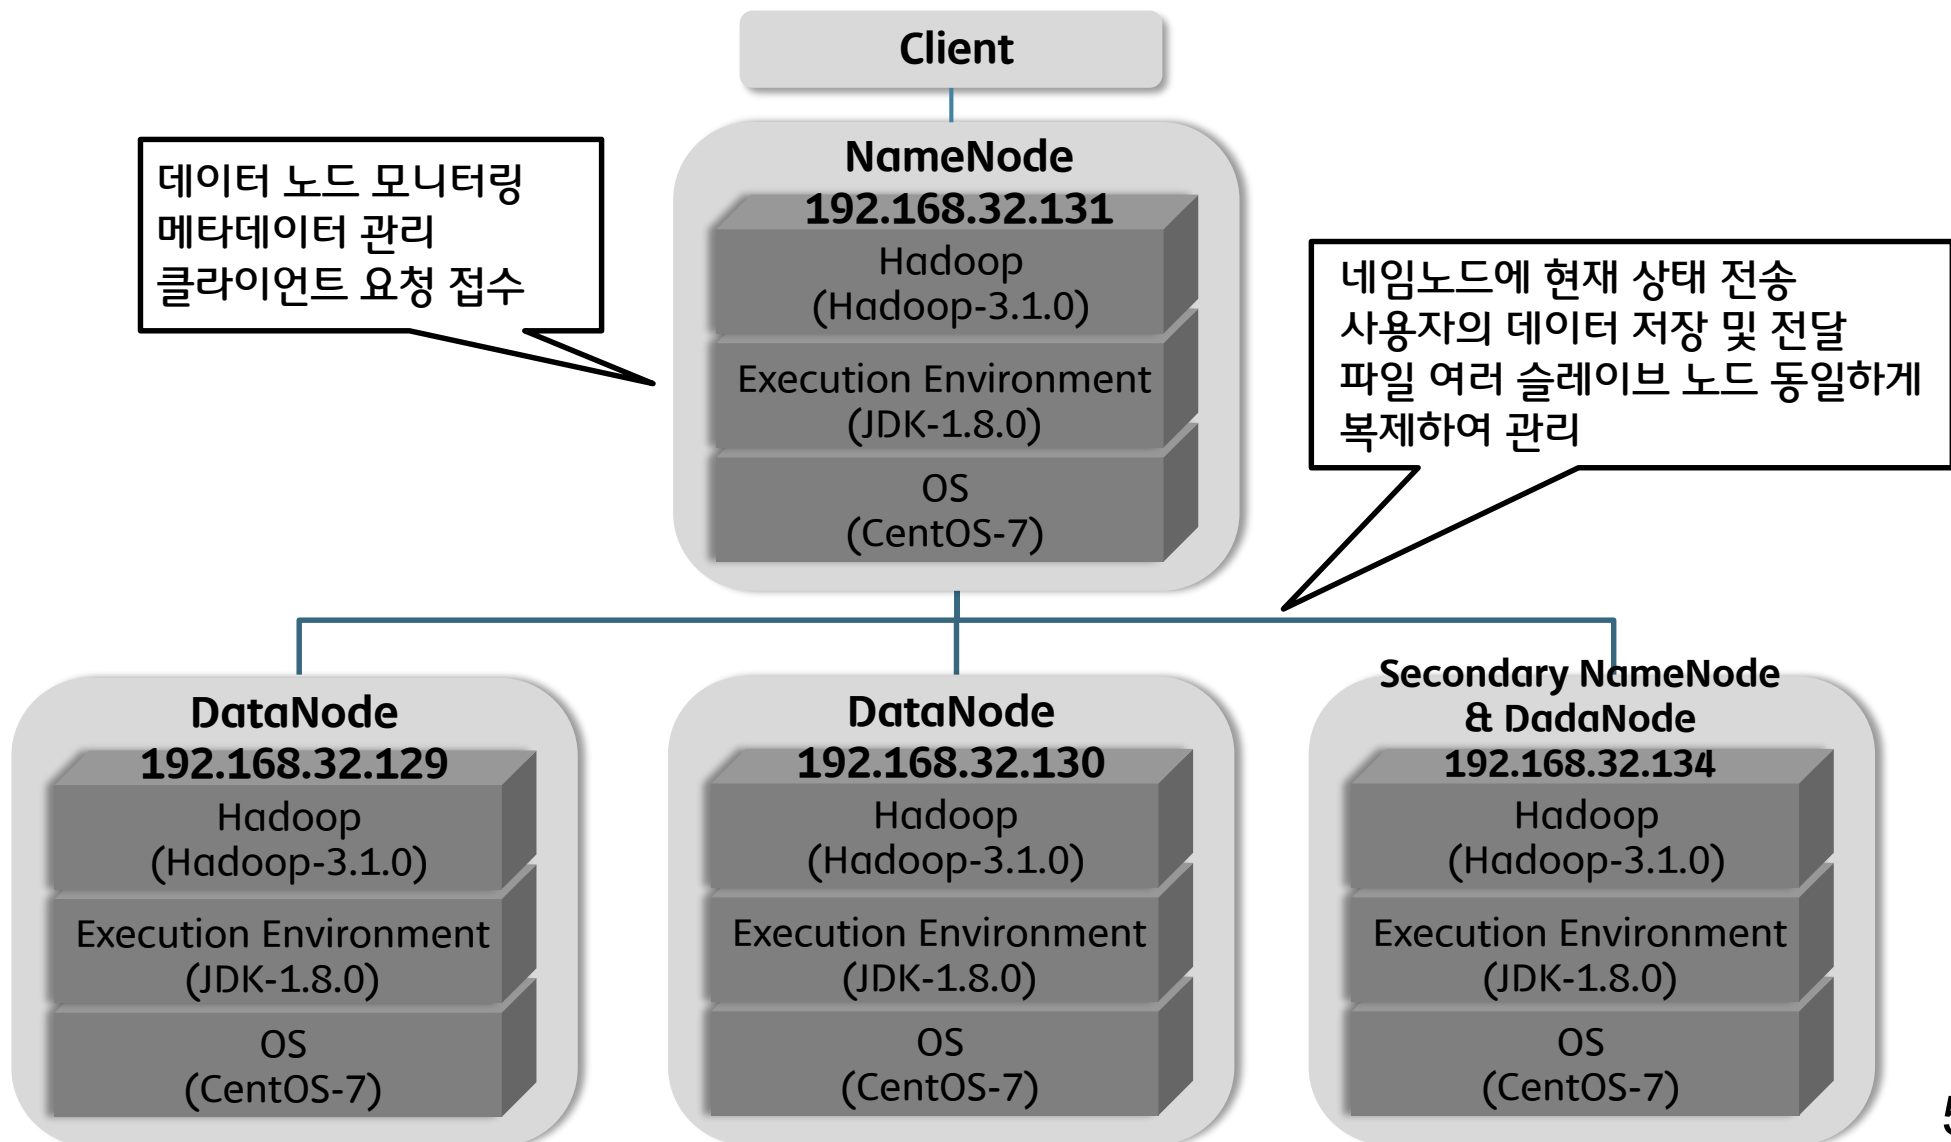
Client

데이터 노드 모니터링
메타데이터 관리
클라이언트 요청 접수

NameNode
192.168.32.131
Hadoop
(Hadoop-3.1.0)
Execution Environment
(JDK-1.8.0)
OS
(CentOS-7)

네임노드에 현재 상태 전송
사용자의 데이터 저장 및 전달
파일 여러 슬레이브 노드 동일하게 복제하여 관리

DataNode
192.168.32.129
Hadoop
(Hadoop-3.1.0)
Execution Environment
(JDK-1.8.0)
OS
(CentOS-7)

DataNode
192.168.32.130
Hadoop
(Hadoop-3.1.0)
Execution Environment
(JDK-1.8.0)
OS
(CentOS-7)

Secondary NameNode
& DadaNode
192.168.32.134
Hadoop
(Hadoop-3.1.0)
Execution Environment
(JDK-1.8.0)
OS
(CentOS-7)

5